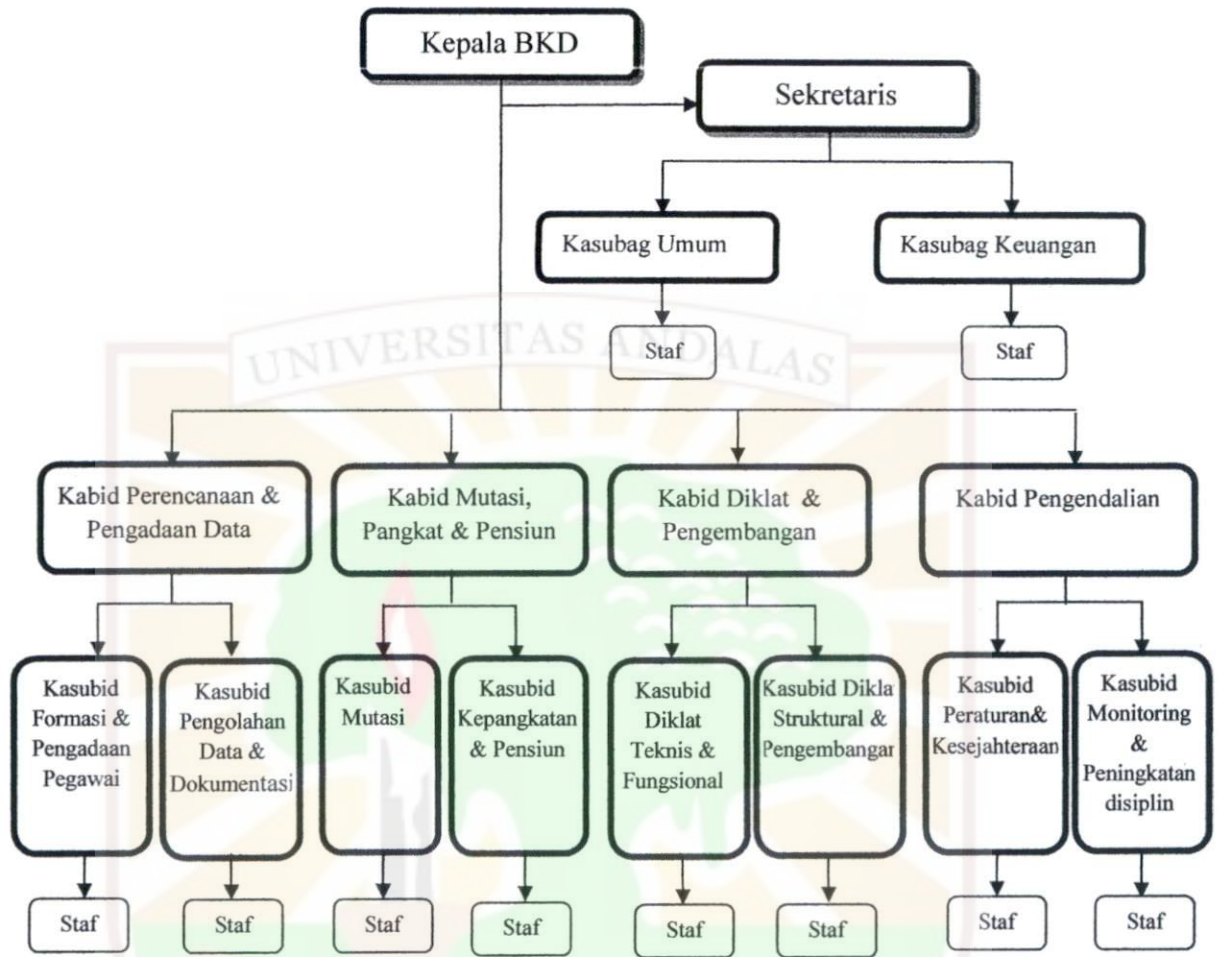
Kepala BKD

Sekretaris

Kasubag Umum

Kasubag Keuangan

Staf

Staf

UNIVERSITAS ANDALAS

Kabid Perencanaan & Pengadaan Data

Kabid Mutasi, Pangkat & Pensiun

Kabid Diklat & Pengembangan

Kabid Pengendalian

Kasubid Formasi & Pengadaan Pegawai

Kasubid Pengolahan Data & Dokumentasi

Kasubid Mutasi

Kasubid Kepangkatan & Pensiun

Kasubid Diklat Teknis & Fungsional

Kasubid Dikla Struktural & Pengembangar

Kasubid Peraturan& Kesejahteraan

Kasubid Monitoring & Peningkatan disiplin

Staf

Staf

Staf

Staf

Staf

Staf

Staf

Staf